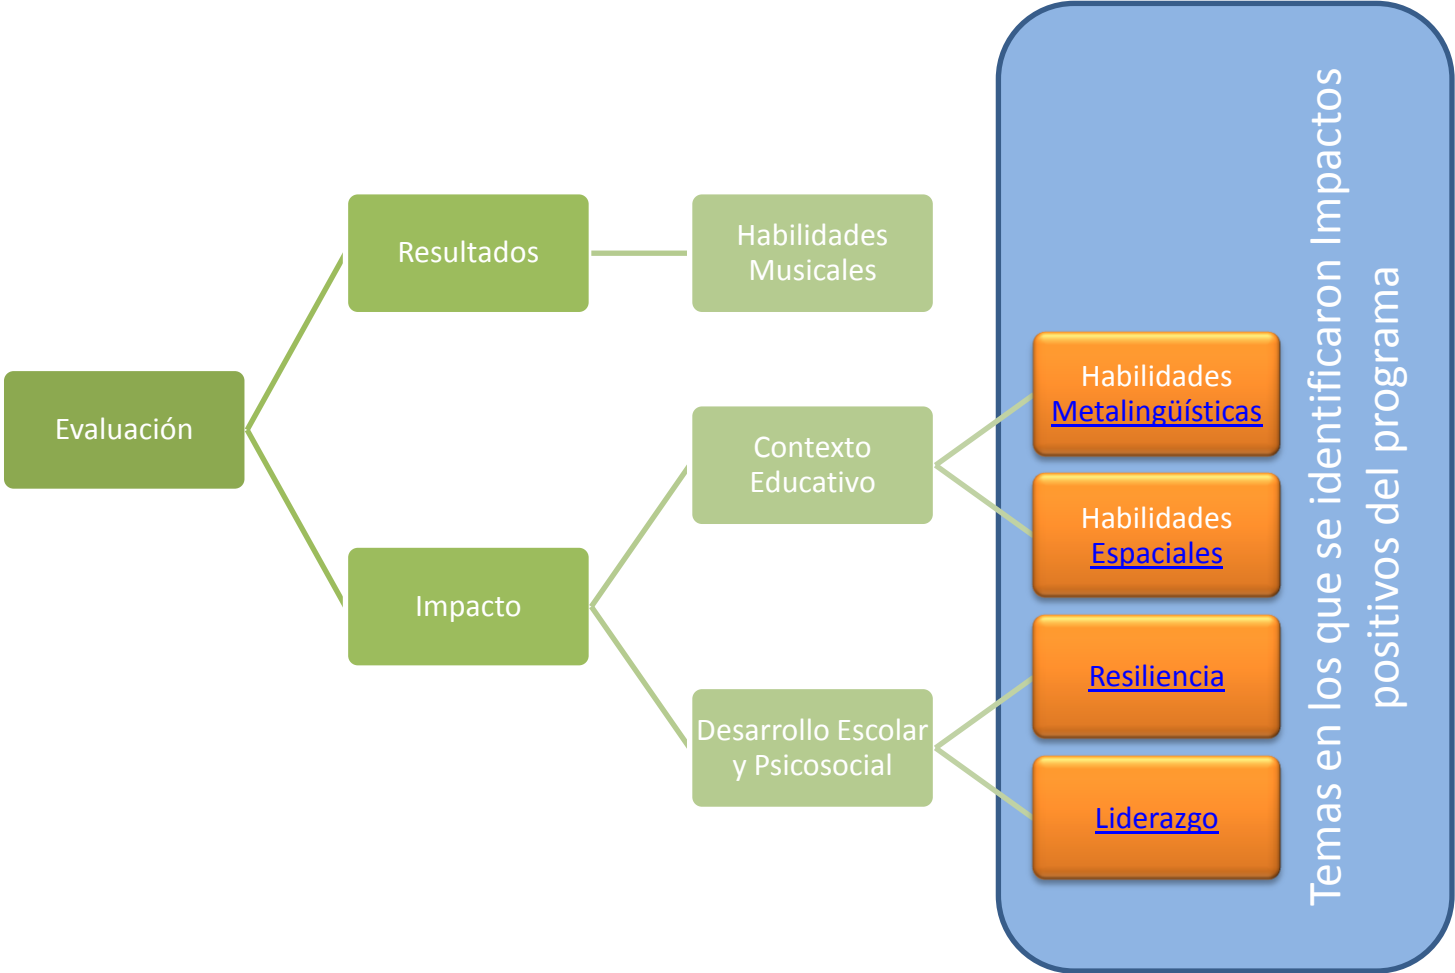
Evaluación

Resultados

Habilidades Musicales

Impacto

Contexto Educativo

Desarrollo Escolar y Psicosocial

Habilidades Metalingüísticas

Habilidades Espaciales

Resiliencia

Liderazgo

Temas en los que se identificaron Impactos positivos del programa